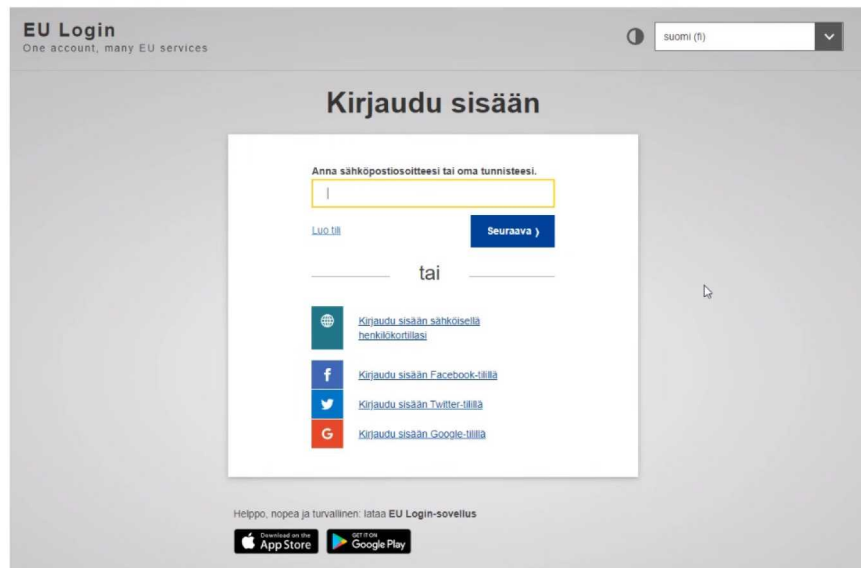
EU Login
One account, many EU services

suomi (fi)

Kirjaudu sisään

Anna sähköpostiosoitteesi tai oma tunnisteesi.

Luo tili

Seuraava ›

tai

Kirjaudu sisään sähköisellä henkilökortillasi

Kirjaudu sisään Facebook-tilillä

Kirjaudu sisään Twitter-tilillä

Kirjaudu sisään Google-tilillä

Helppo, nopea ja turvallinen: lataa EU Login-sovellus

Download on the App Store

GET IT ON Google Play